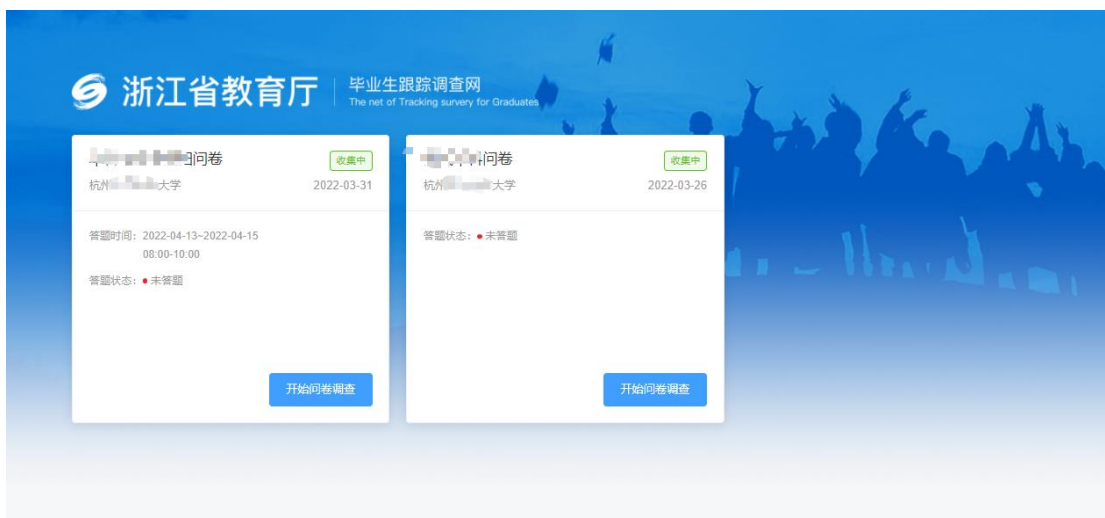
浙江省教育厅 | 毕业生跟踪调查网
The net of Tracking survery for Graduates

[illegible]问卷
收集中
杭州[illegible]大学
2022-03-31

答题时间：2022-04-13~2022-04-15 08:00-10:00

答题状态：● 未答题

开始问卷调查

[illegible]问卷
收集中
杭州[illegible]大学
2022-03-26

答题状态：● 未答题

开始问卷调查